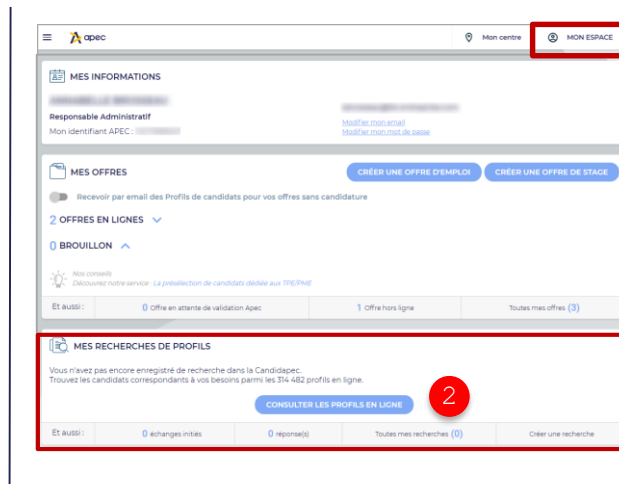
apec

Mon centre

MON ESPACE

MES INFORMATIONS

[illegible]

Responsable Administratif

Mon identifiant APEC : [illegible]

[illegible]

Modifier mon email

Modifier mon mot de passe

MES OFFRES

CRÉER UNE OFFRE D'EMPLOI

CRÉER UNE OFFRE DE STAGE

Recevoir par email des Profils de candidats pour vos offres sans candidature

2 OFFRES EN LIGNES

0 BROUILLON

Nos conseils

Découvrez notre service : La présélection de candidats dédiée aux TPE/PME

| Et aussi : | 0 Offre en attente de validation Apec | 1 Offre hors ligne | Toutes mes offres (3) |
|---|---|---|---|

MES RECHERCHES DE PROFILS

Vous n'avez pas encore enregistré de recherche dans la Candidapec.

Trouvez les candidats correspondants à vos besoins parmi les 314 482 profils en ligne.

CONSULTER LES PROFILS EN LIGNE

2

| Et aussi : | 0 échanges initiés | 0 réponse(s) | Toutes mes recherches (0) | Créer une recherche |
|---|---|---|---|---|